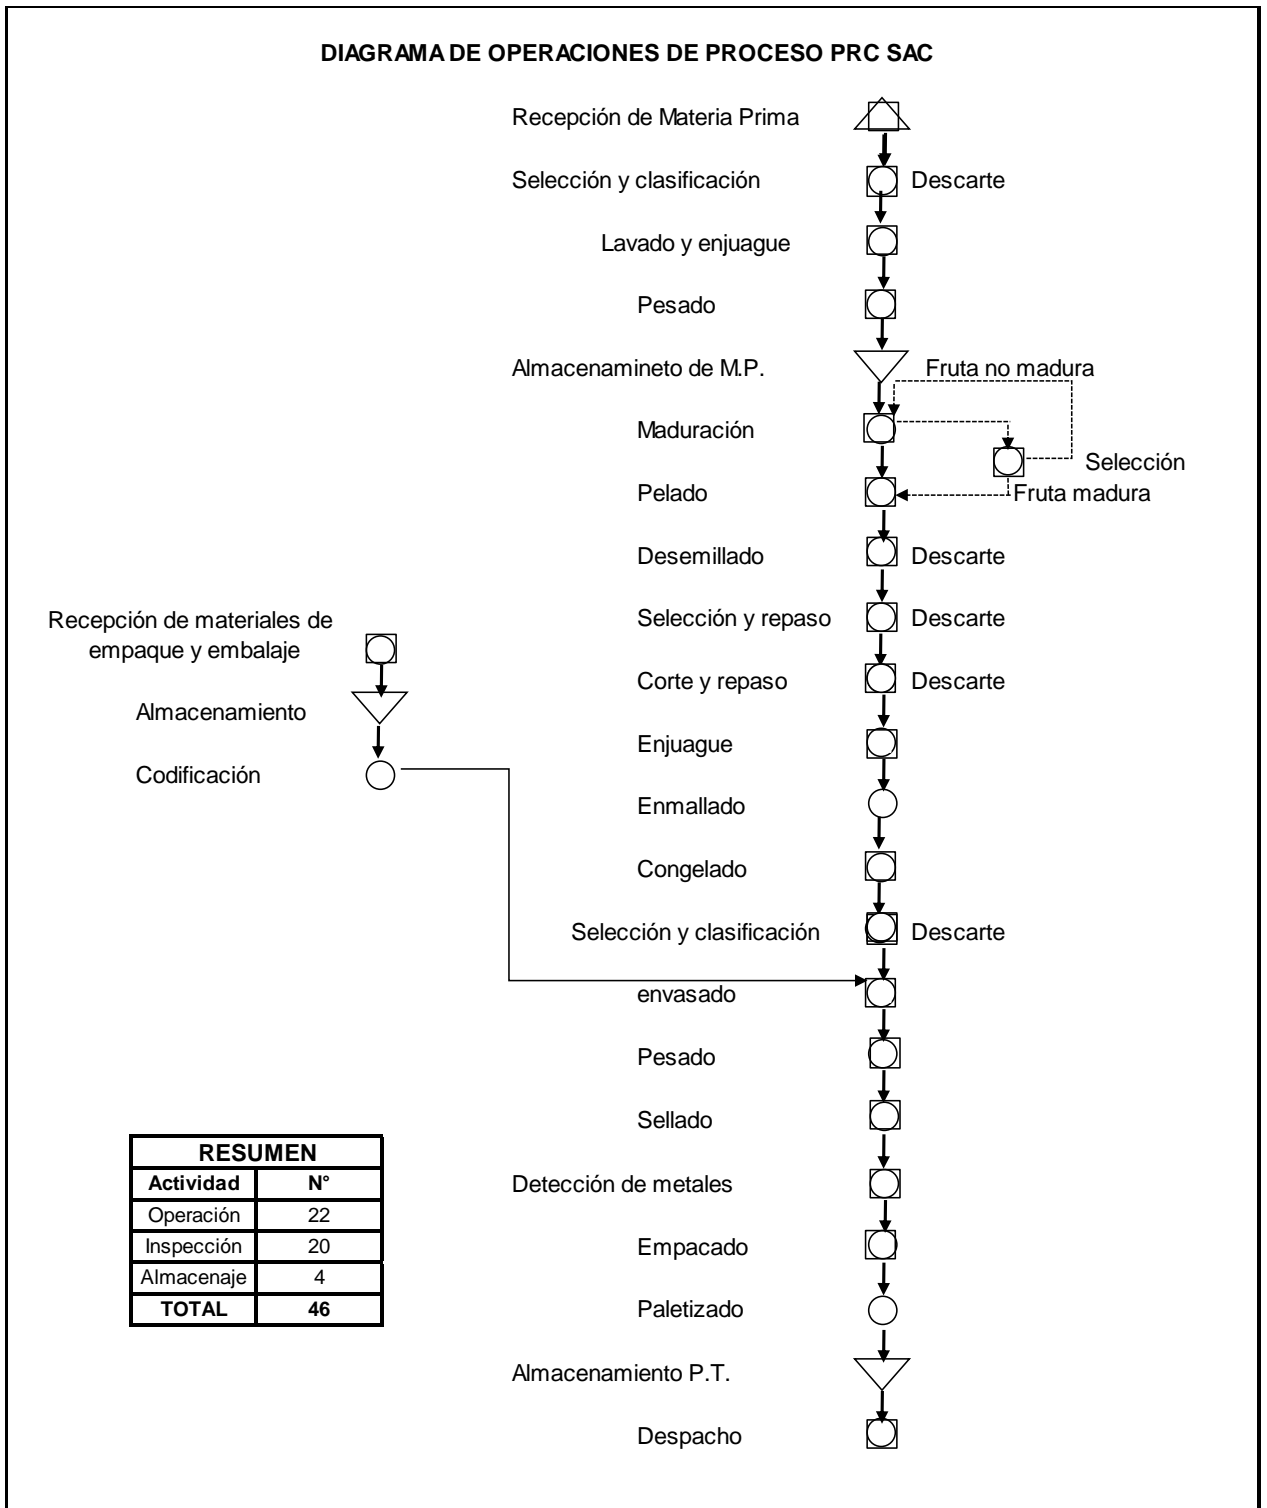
DIAGRAMA DE OPERACIONES DE PROCESO PRC SAC

Recepción de Materia Prima

Selección y clasificación — Descarte

Lavado y enjuague

Pesado

Almacenamineto de M.P. — Fruta no madura

Maduración

Selección

Pelado — Fruta madura

Desemillado — Descarte

Selección y repaso — Descarte

Corte y repaso — Descarte

Enjuague

Enmallado

Congelado

Selección y clasificación — Descarte

envasado

Pesado

Sellado

Detección de metales

Empacado

Paletizado

Almacenamiento P.T.

Despacho

Recepción de materiales de empaque y embalaje

Almacenamiento

Codificación

| RESUMEN | |
|---|---|
| Actividad | N° |
| Operación | 22 |
| Inspección | 20 |
| Almacenaje | 4 |
| TOTAL | 46 |